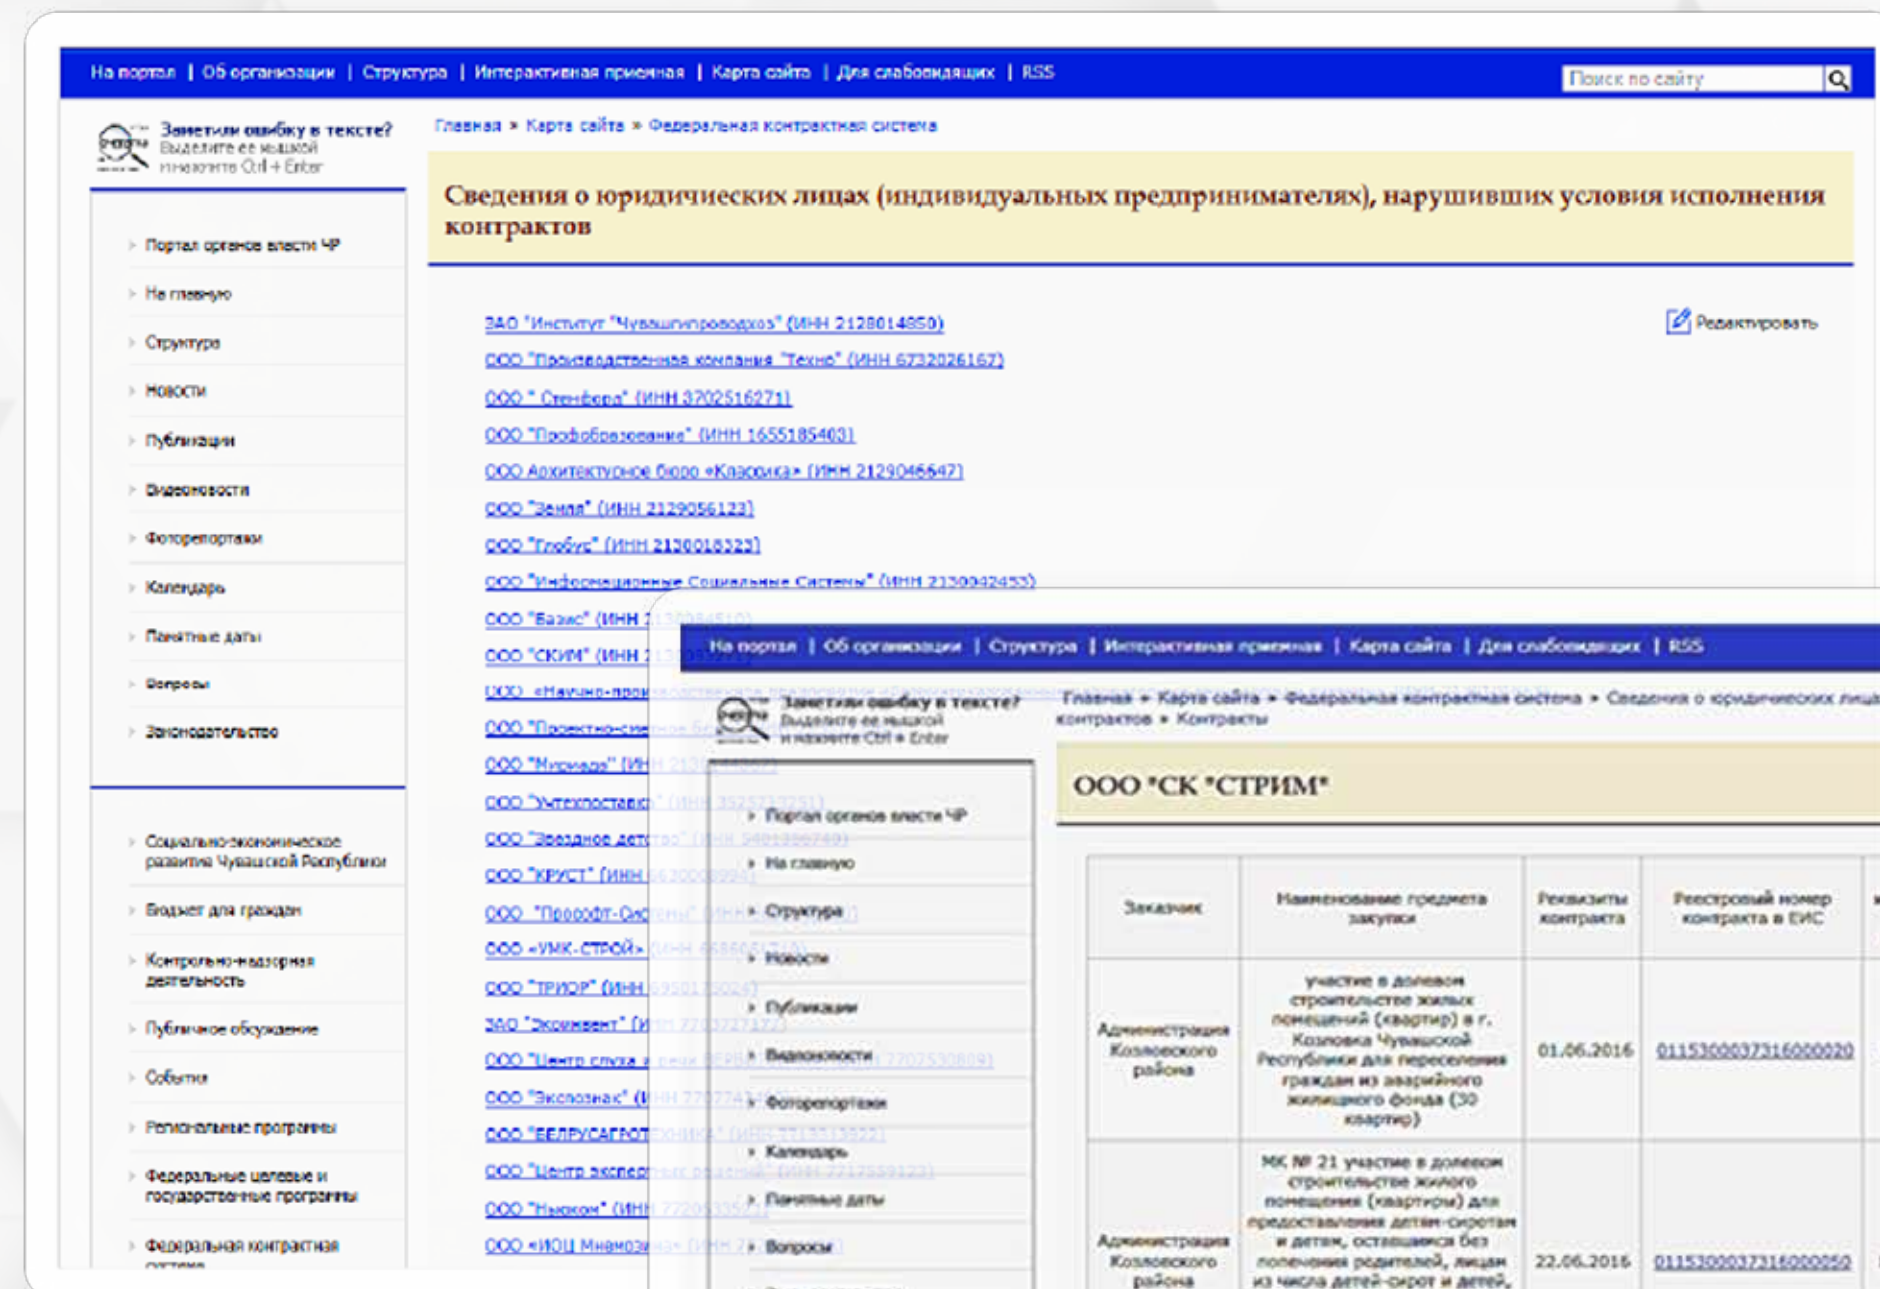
На портал | Об организации | Структура | Интерактивная приемная | Карта сайта | Для слабовидящих | RSS

Поиск по сайту

Заметили ошибку в тексте? Выделите ее мышкой и нажмите Ctrl + Enter

Главная » Карта сайта » Федеральная контрактная система

Сведения о юридических лицах (индивидуальных предпринимателях), нарушивших условия исполнения контрактов

Редактировать

- Портал органов власти ЧР
- На главную
- Структура
- Новости
- Публикации
- Видеоновости
- Фоторепортажи
- Календарь
- Памятные даты
- Вопросы
- Законодательство

- Социально-экономическое развитие Чувашской Республики
- Бюджет для граждан
- Контрольно-надзорная деятельность
- Публичное обсуждение
- События
- Региональные программы
- Федеральные целевые и государственные программы
- Федеральная контрактная система

ЗАО "Институт "Чувашгипроводхоз" (ИНН 2128014850)
ООО "Производственная компания "Техно" (ИНН 6732026167)
ООО " Стенфорд" (ИНН 3702516271)
ООО "Профобразование" (ИНН 1655185403)
ООО Архитектурное бюро «Классика» (ИНН 2129046647)
ООО "Земля" (ИНН 2129056123)
ООО "Глобус" (ИНН 2130018323)
ООО "Информационные Социальные Системы" (ИНН 2130042453)
ООО "Базис" (ИНН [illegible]
ООО "СКИМ" (ИНН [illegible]
ООО «Научно-про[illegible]
ООО "Проектно-с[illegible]
ООО "Мирмаро" (ИН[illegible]
ООО "Учтехпоставк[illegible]
ООО "Звездное дет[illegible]
ООО "КРУСТ" (ИНН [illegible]
ООО "Прософт-Си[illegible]
ООО «УМК-СТРОЙ» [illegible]
ООО "ТРИОР" (ИНН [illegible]
ЗАО "Эксимвент" (И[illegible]
ООО "Центр слуха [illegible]
ООО "Экспознак" (И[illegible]
ООО "БЕЛРУСАГРОТ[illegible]
ООО "Центр экспер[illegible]
ООО "Ньюком" (ИНН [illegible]
ООО «ИОЦ Мнемоз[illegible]

На портал | Об организации | Структура | Интерактивная приемная | Карта сайта | Для слабовидящих | RSS

Заметили ошибку в тексте? Выделите ее мышкой и нажмите Ctrl + Enter

Главная » Карта сайта » Федеральная контрактная система » Сведения о юридических лица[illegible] контрактов » Контракты

ООО "СК "СТРИМ"

- Портал органов власти ЧР
- На главную
- Структура
- Новости
- Публикации
- Видеоновости
- Фоторепортажи
- Календарь
- Памятные даты
- Вопросы

| Заказчик | Наименование предмета закупки | Реквизиты контракта | Реестровый номер контракта в ЕИС |
|---|---|---|---|
| Администрация Козловского района | участие в долевом строительстве жилых помещений (квартир) в г. Козловка Чувашской Республики для переселения граждан из аварийного жилищного фонда (30 квартир) | 01.06.2016 | 0115300037316000020 |
| Администрация Козловского района | МК № 21 участие в долевом строительстве жилого помещения (квартиры) для предоставления детям-сиротам и детям, оставшимся без попечения родителей, лицам из числа детей-сирот и детей, | 22.06.2016 | 0115300037316000050 |